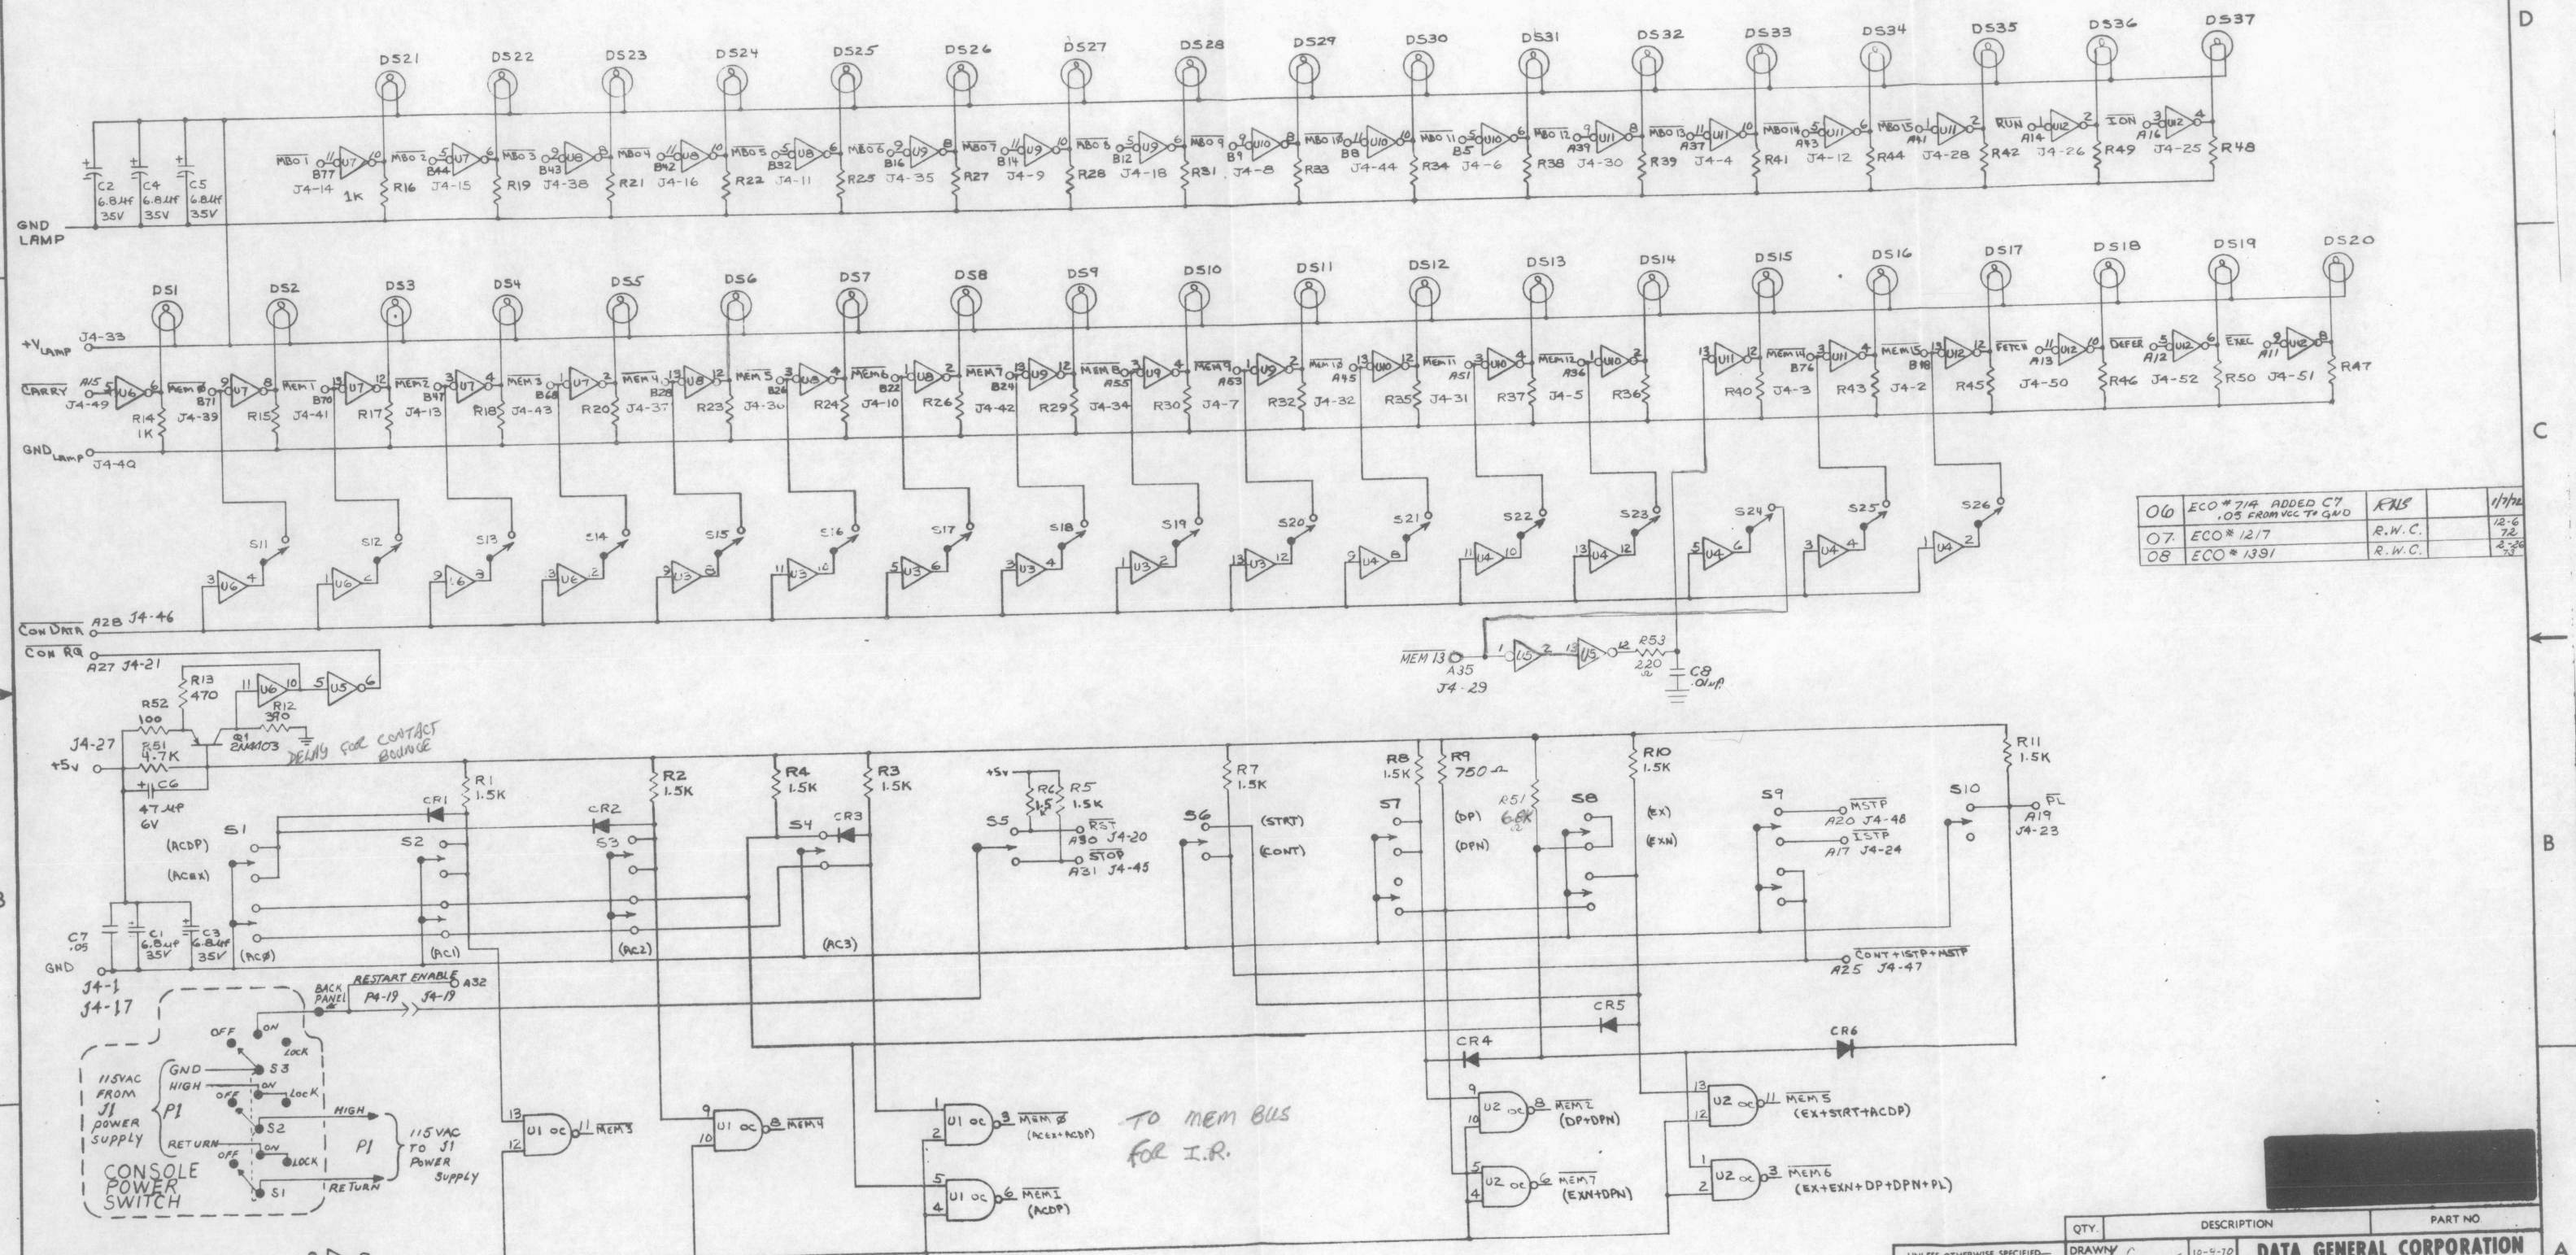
D

DS21 DS22 DS23 DS24 DS25 DS26 DS27 DS28 DS29 DS30 DS31 DS32 DS33 DS34 DS35 DS36 DS37

C2 6.8μf 35V C4 6.8μf 35V C5 6.8μf 35V

$\overline{MB0\ 1}$ 11 U7 10 B77 J4-14 1K R16 $\overline{MB0\ 2}$ 5 U7 6 B44 J4-15 R19 $\overline{MB0\ 3}$ 9 U8 8 B43 J4-38 R21 $\overline{MB0\ 4}$ 11 U8 10 B42 J4-16 R22 $\overline{MB0\ 5}$ 5 U8 6 B32 J4-11 R25 $\overline{MB0\ 6}$ 9 U9 8 B16 J4-35 R27 $\overline{MB0\ 7}$ 11 U9 10 B14 J4-9 R28 $\overline{MB0\ 8}$ 5 U9 6 B12 J4-18 R31 $\overline{MB0\ 9}$ 9 U10 8 B9 J4-8 R33 $\overline{MB0\ 10}$ U10 10 B8 J4-44 R34 $\overline{MB0\ 11}$ 5 U10 6 B5 J4-6 R38 $\overline{MB0\ 12}$ 9 U11 8 A39 J4-30 R39 $\overline{MB0\ 13}$ 11 U11 10 A37 J4-4 R41 $\overline{MB0\ 14}$ 5 U11 6 A43 J4-12 R44 $\overline{MB0\ 15}$ U11 2 A41 J4-28 R42 $\overline{RUN}$ A14 U12 2 J4-26 R49 $\overline{ION}$ 3 U12 4 A16 J4-25 R48

GND LAMP

DS1 DS2 DS3 DS4 DS5 DS6 DS7 DS8 DS9 DS10 DS11 DS12 DS13 DS14 DS15 DS16 DS17 DS18 DS19 DS20

$+V_{LAMP}$ J4-33

$\overline{CARRY}$ A15 U6 6 J4-49 R14 1K $\overline{MEM\ Ø}$ B71 U7 8 J4-39 R15 $\overline{MEM\ 1}$ B70 13 U7 12 J4-41 R17 $\overline{MEM\ 2}$ B47 U7 4 J4-13 R18 $\overline{MEM\ 3}$ B68 U7 2 J4-43 R20 $\overline{MEM\ 4}$ B28 U8 12 J4-37 R23 $\overline{MEM\ 5}$ B26 U8 4 J4-30 R24 $\overline{MEM\ 6}$ B22 U8 2 J4-10 R26 $\overline{MEM\ 7}$ B24 13 U9 12 J4-42 R29 $\overline{MEM\ 8}$ A55 U9 4 J4-34 R30 $\overline{MEM\ 9}$ A53 U9 2 J4-7 R32 $\overline{MEM\ 10}$ A45 U10 12 J4-32 R35 $\overline{MEM\ 11}$ A51 U10 4 J4-31 R37 $\overline{MEM\ 12}$ A36 1 U10 2 J4-5 R36 13 U11 12 R40 $\overline{MEM\ 14}$ B76 U11 4 J4-3 R43 $\overline{MEM\ 15}$ B18 U12 12 J4-2 R45 $\overline{FETCH}$ A13 11 U12 10 J4-50 R46 $\overline{DEFER}$ A12 5 U12 6 J4-52 R50 $\overline{EXEC}$ A11 9 U12 8 J4-51 R47

$GND_{LAMP}$ J4-40

C

S11 S12 S13 S14 S15 S16 S17 S18 S19 S20 S21 S22 S23 S24 S25 S26

3 U6 4 1 U6 2 9 U6 8 3 U6 2 U3 11 U3 10 5 U3 6 3 U3 4 1 U3 2 13 U3 12 9 U4 8 11 U4 10 13 U4 12 5 U4 6 3 U4 4 1 U4 2

| 06 | ECO # 714 ADDED C7 .05 FROM VCC TO GND | RWS | 1/7/72 |
|---|---|---|---|
| 07 | ECO # 1217 | R.W.C. | 12-6 72 |
| 08 | ECO # 1391 | R.W.C. | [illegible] |

$\overline{CON\ DATA}$ A28 J4-46
$\overline{CON\ RQ}$ A27 J4-21

R13 470 11 U6 10 5 U5 6 R52 100 R12 390 Q1 2N4403 R51 4.7K J4-27 +5v C6 47 μf 6V DELAY FOR CONTACT BOUNCE

$\overline{MEM\ 13}$ A35 J4-29 1 U5 2 13 U5 12 R53 220 Ω C8 .01μf

R1 1.5K CR1 R2 1.5K CR2 R4 1.5K R3 1.5K CR3 +5v R6 1.5K R5 1.5K $\overline{RST}$ A30 J4-20 $\overline{STOP}$ A31 J4-45 R7 1.5K R8 1.5K R9 750 Ω R51 6.8K R10 1.5K R11 1.5K

S1 (ACDP) (ACEX) S2 S3 S4 S5 S6 (STRT) (CONT) S7 (DP) (DPN) S8 (EX) (EXN) S9 MSTP A20 J4-48 ISTP A17 J4-24 S10 $\overline{PL}$ A19 J4-23

B

C7 .05 C1 6.8μf 35V C3 6.8μf 35V (ACØ) (AC1) (AC2) (AC3)

GND J4-1 J4-17

$\overline{CONT+ISTP+MSTP}$ A25 J4-47

BACK PANEL RESTART ENABLE P4-19 J4-19 A32

OFF ON LOCK S3 GND HIGH OFF ON LOCK S2 RETURN OFF ON LOCK S1

115VAC FROM J1 POWER SUPPLY P1 HIGH P1 RETURN 115VAC TO J1 POWER SUPPLY

CONSOLE POWER SWITCH

CR5 CR4 CR6

13 12 U1 OC 11 $\overline{MEM\ 3}$ 9 10 U1 OC 8 $\overline{MEM\ 4}$ 1 2 U1 OC 3 $\overline{MEM\ Ø}$ (ACEX+ACDP) 5 4 U1 OC 6 $\overline{MEM\ 1}$ (ACDP)

TO MEM BUS FOR I.R.

9 10 U2 OC 8 $\overline{MEM\ 2}$ (DP+DPN) 5 4 U2 OC 6 $\overline{MEM\ 7}$ (EXN+DPN) 13 12 U2 OC 11 $\overline{MEM\ 5}$ (EX+STRT+ACDP) 1 2 U2 OC 3 $\overline{MEM\ 6}$ (EX+EXN+DP+DPN+PL)

QTY. DESCRIPTION PART NO
UNLESS OTHERWISE SPECIFIED DRAWN 10-4-70 DATA GENERAL CORPORATION A